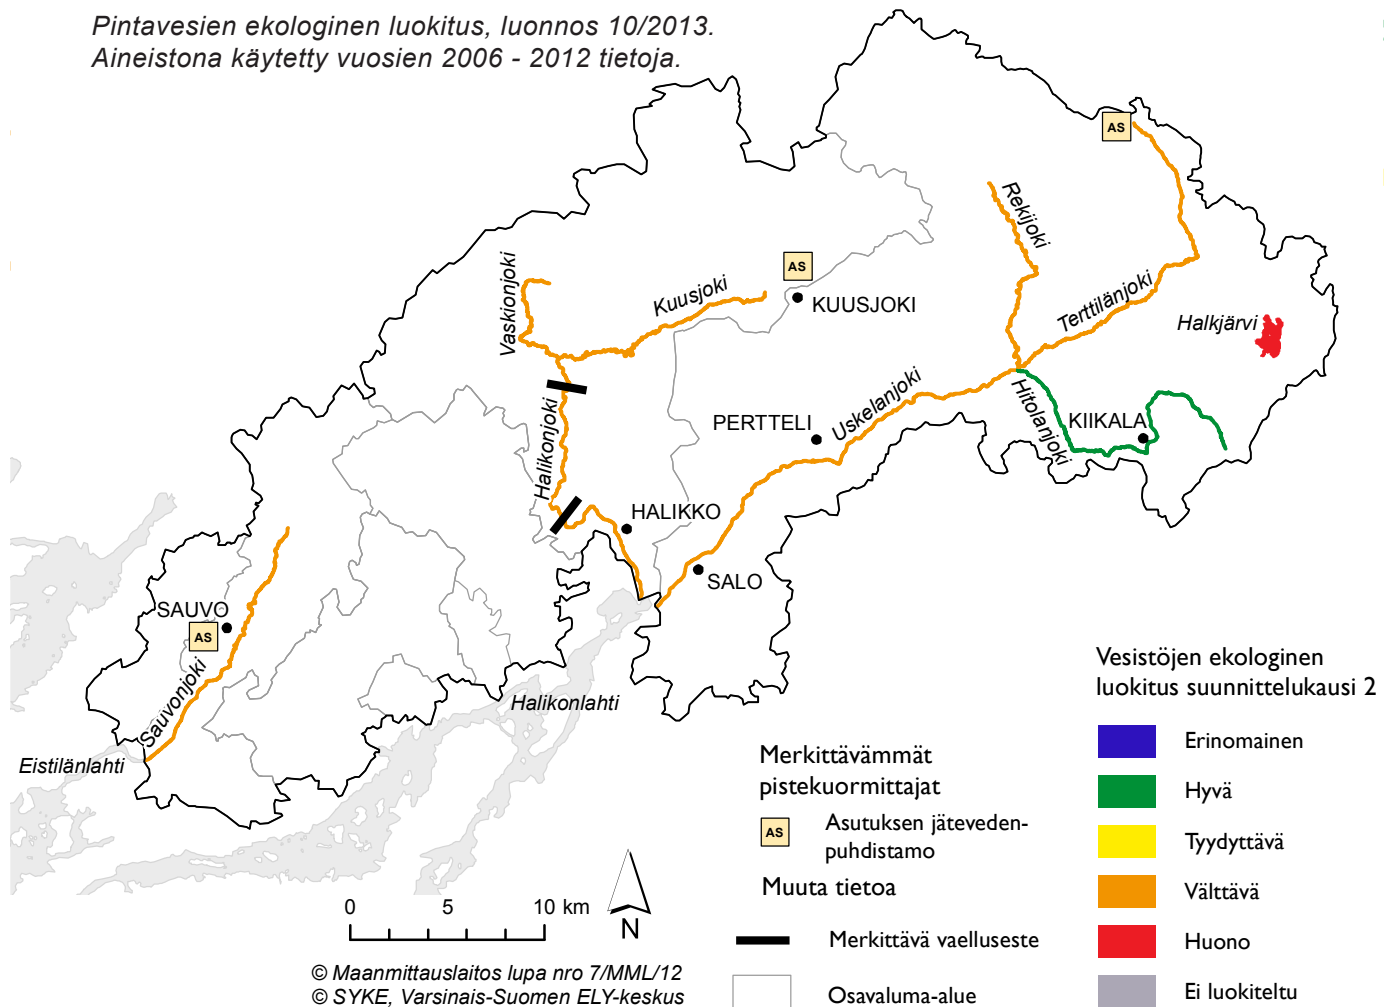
Pintavesien ekologinen luokitus, luonnos 10/2013.
Aineistona käytetty vuosien 2006 - 2012 tietoja.

AS

Rekijoki

AS

Kuusjoki

KUUSJOKI

Vaskionjoki

Terttilänjoki

Halkjärvi

Halikonjoki

PERTTELI

Uskelanjoki

Hitolanjoki

KIIKALA

HALIKKO

SALO

SAUVO

AS

Sauvonjoki

Halikonlahti

Eistilänlahti

Vesistöjen ekologinen luokitus suunnittelukausi 2

Erinomainen

Hyvä

Tyydyttävä

Välttävä

Huono

Ei luokiteltu

Merkittävämmät pistekuormittajat

AS Asutuksen jäteveden-puhdistamo

Muuta tietoa

Merkittävä vaelluseste

Osavaluma-alue

0 5 10 km

N

© Maanmittauslaitos lupa nro 7/MML/12
© SYKE, Varsinais-Suomen ELY-keskus